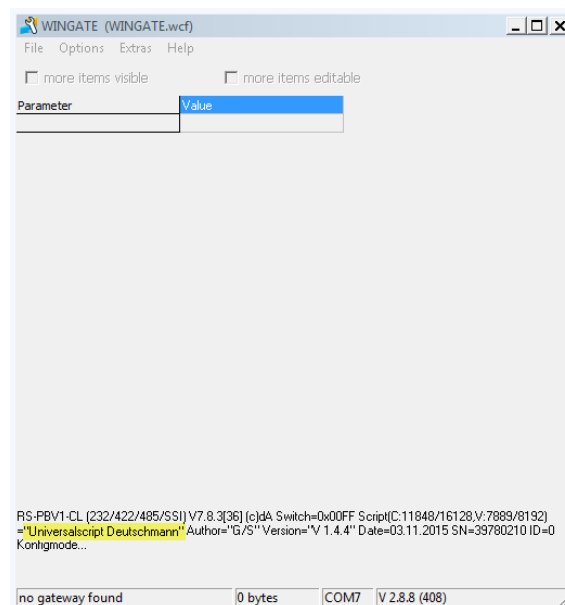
WINGATE (WINGATE.wcf)

File Options Extras Help

more items visible more items editable

| Parameter | Value |
|---|---|
| | |

RS-PBV1-CL (232/422/485/SSI) V7.8.3[36] (c)dA Switch=0x00FF Script(C:11848/16128,V:7889/8192) ="Universalscript Deutschmann" Author="G/S" Version="V 1.4.4" Date=03.11.2015 SN=39780210 ID=0 Konfigmode...

no gateway found 0 bytes COM7 V 2.8.8 (408)